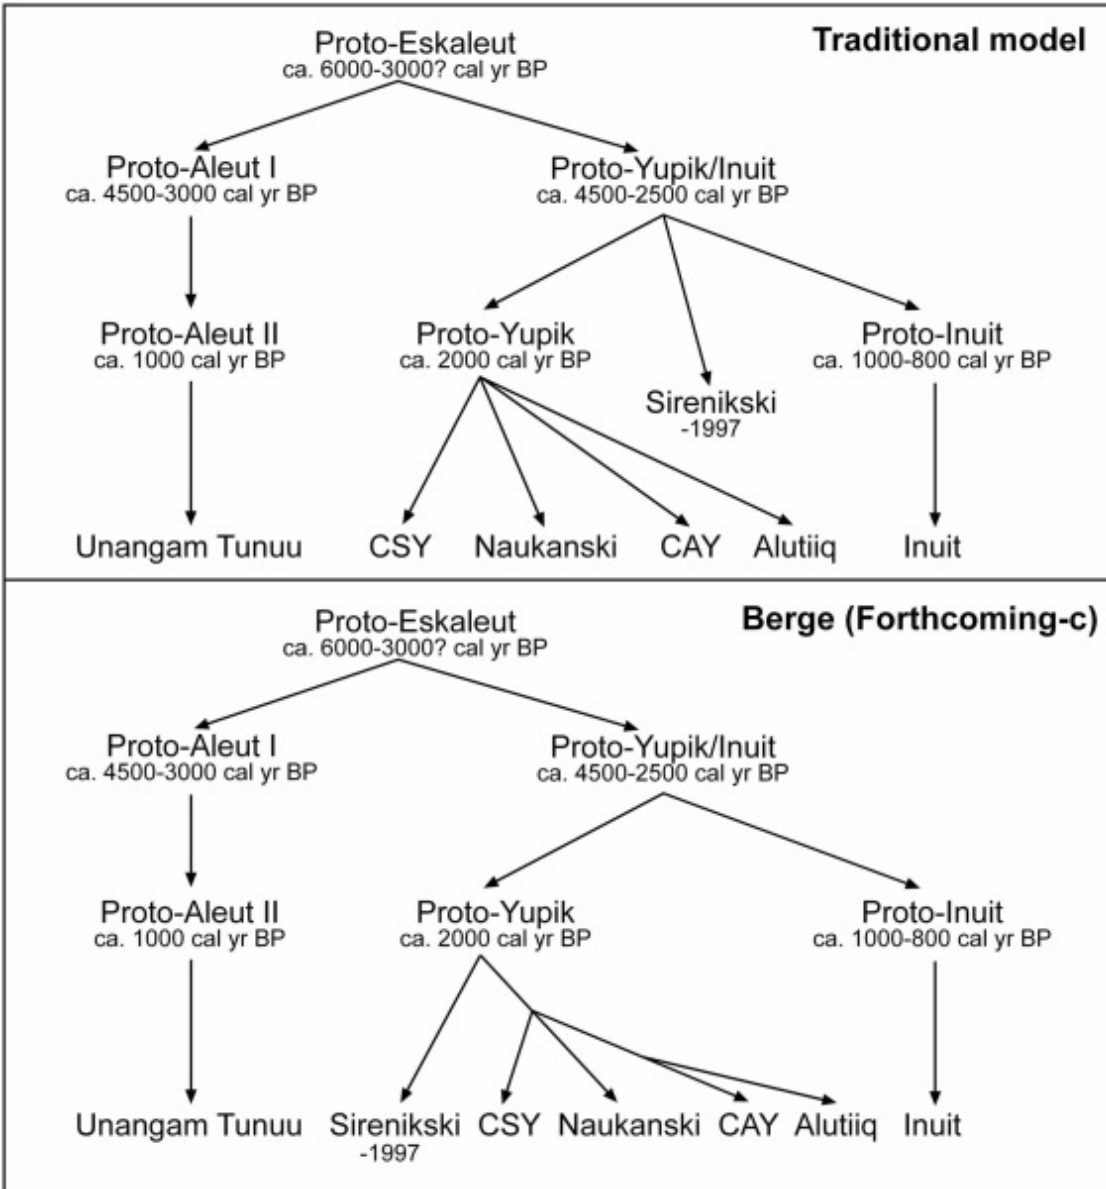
Traditional model

Proto-Eskaleut
ca. 6000-3000? cal yr BP

Proto-Aleut I
ca. 4500-3000 cal yr BP

Proto-Yupik/Inuit
ca. 4500-2500 cal yr BP

Proto-Aleut II
ca. 1000 cal yr BP

Proto-Yupik
ca. 2000 cal yr BP

Sirenikski
-1997

Proto-Inuit
ca. 1000-800 cal yr BP

Unangam Tunuu CSY Naukanski CAY Alutiiq Inuit

Berge (Forthcoming-c)

Proto-Eskaleut
ca. 6000-3000? cal yr BP

Proto-Aleut I
ca. 4500-3000 cal yr BP

Proto-Yupik/Inuit
ca. 4500-2500 cal yr BP

Proto-Aleut II
ca. 1000 cal yr BP

Proto-Yupik
ca. 2000 cal yr BP

Proto-Inuit
ca. 1000-800 cal yr BP

Unangam Tunuu Sirenikski -1997 CSY Naukanski CAY Alutiiq Inuit